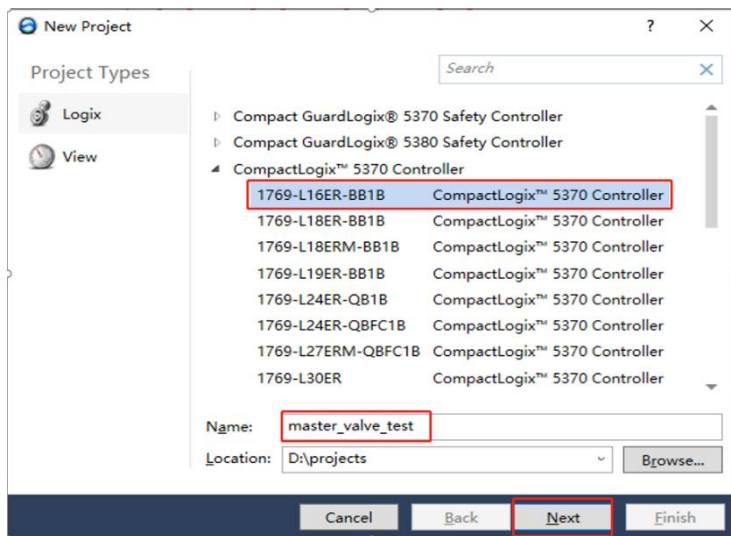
New Project

?

×

Project Types

Search

Logix

View

Compact GuardLogix® 5370 Safety Controller
Compact GuardLogix® 5380 Safety Controller
CompactLogix™ 5370 Controller

| | |
|---|---|
| 1769-L16ER-BB1B | CompactLogix™ 5370 Controller |
| 1769-L18ER-BB1B | CompactLogix™ 5370 Controller |
| 1769-L18ERM-BB1B | CompactLogix™ 5370 Controller |
| 1769-L19ER-BB1B | CompactLogix™ 5370 Controller |
| 1769-L24ER-QB1B | CompactLogix™ 5370 Controller |
| 1769-L24ER-QBFC1B | CompactLogix™ 5370 Controller |
| 1769-L27ERM-QBFC1B | CompactLogix™ 5370 Controller |
| 1769-L30ER | CompactLogix™ 5370 Controller |

Name: master_valve_test

Location: D:\projects

Browse...

Cancel

Back

Next

Finish